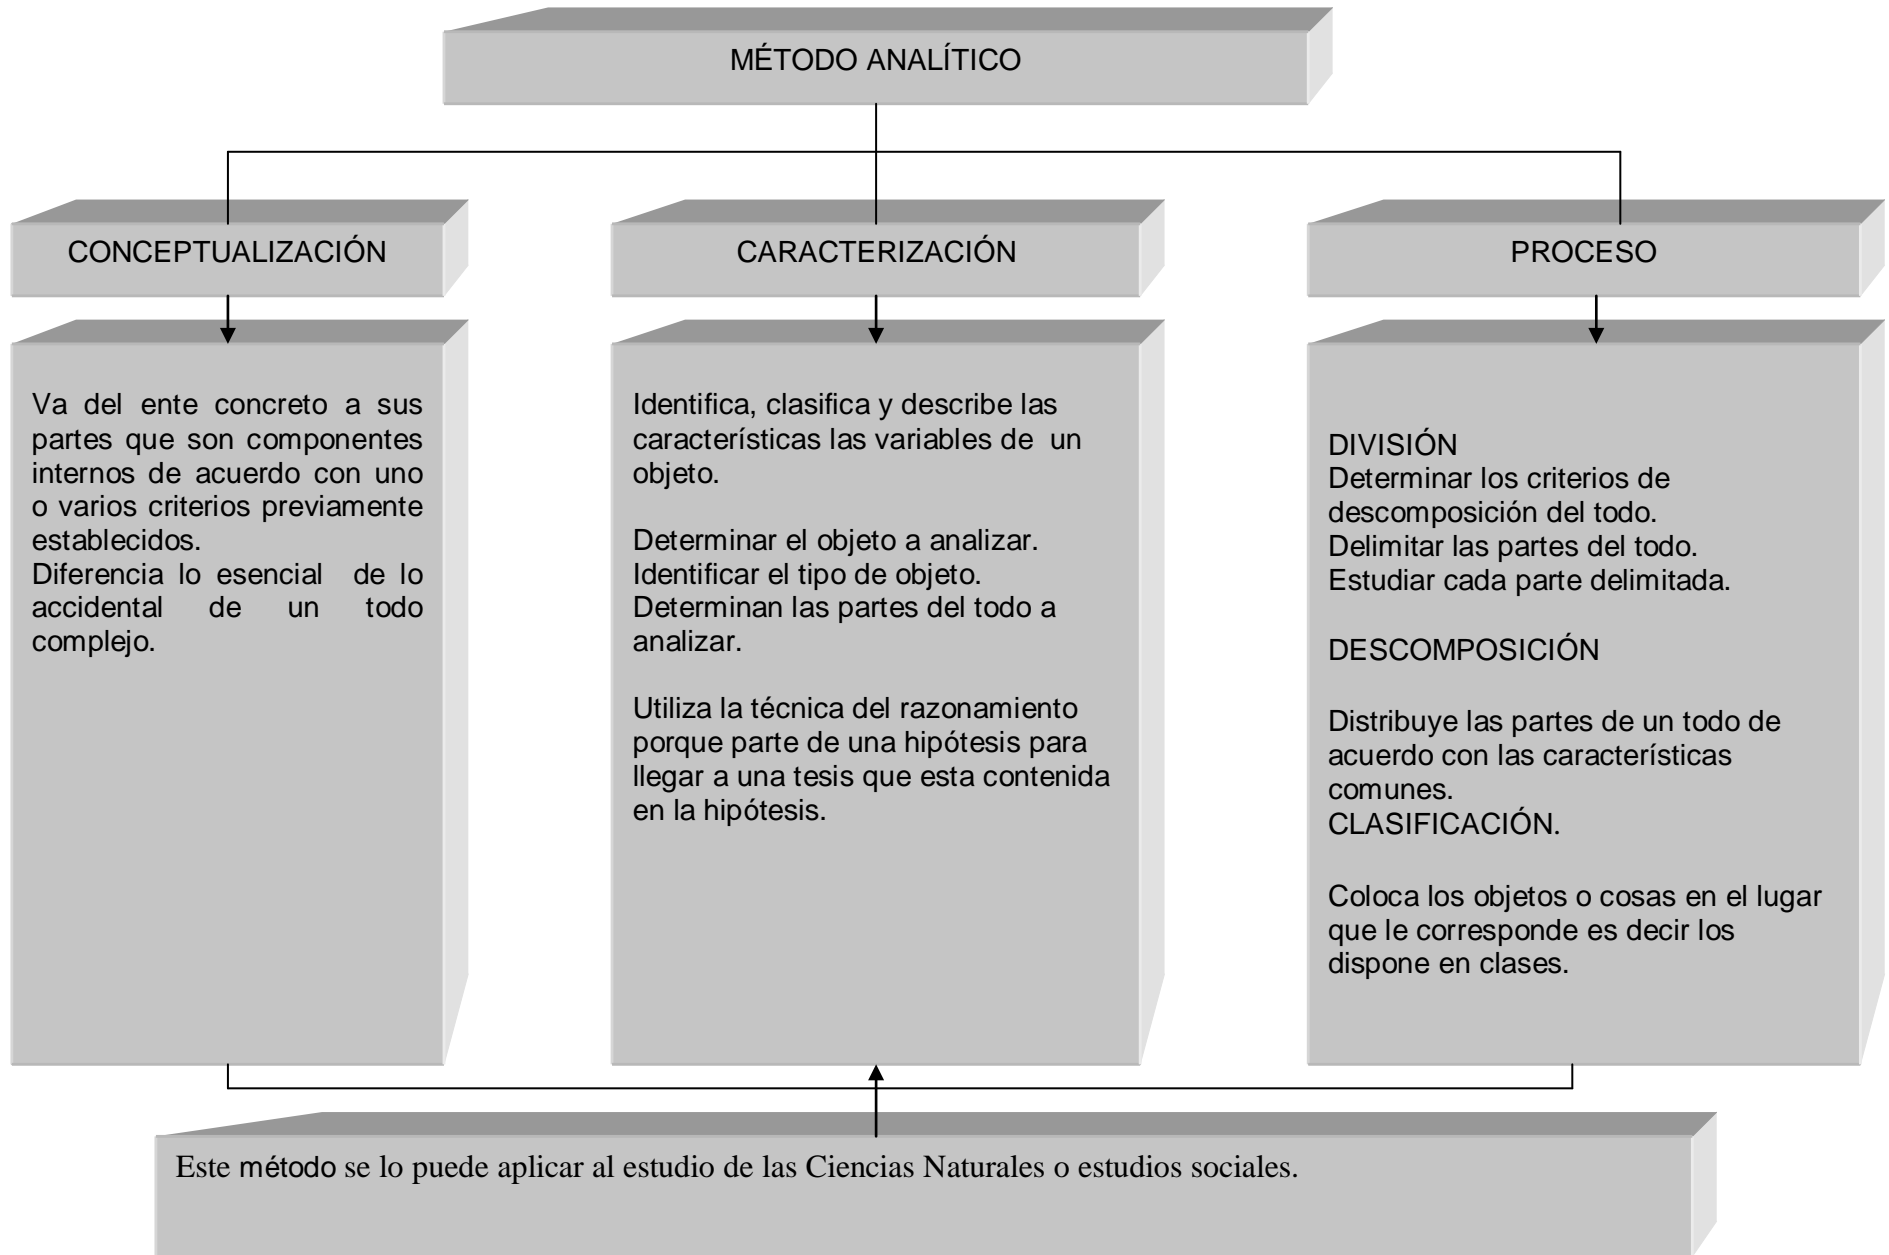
MÉTODO ANALÍTICO

CONCEPTUALIZACIÓN

CARACTERIZACIÓN

PROCESO

Va del ente concreto a sus partes que son componentes internos de acuerdo con uno o varios criterios previamente establecidos.
Diferencia lo esencial de lo accidental de un todo complejo.

Identifica, clasifica y describe las características las variables de un objeto.

Determinar el objeto a analizar.
Identificar el tipo de objeto.
Determinan las partes del todo a analizar.

Utiliza la técnica del razonamiento porque parte de una hipótesis para llegar a una tesis que esta contenida en la hipótesis.

DIVISIÓN
Determinar los criterios de descomposición del todo.
Delimitar las partes del todo.
Estudiar cada parte delimitada.

DESCOMPOSICIÓN

Distribuye las partes de un todo de acuerdo con las características comunes.
CLASIFICACIÓN.

Coloca los objetos o cosas en el lugar que le corresponde es decir los dispone en clases.

Este método se lo puede aplicar al estudio de las Ciencias Naturales o estudios sociales.